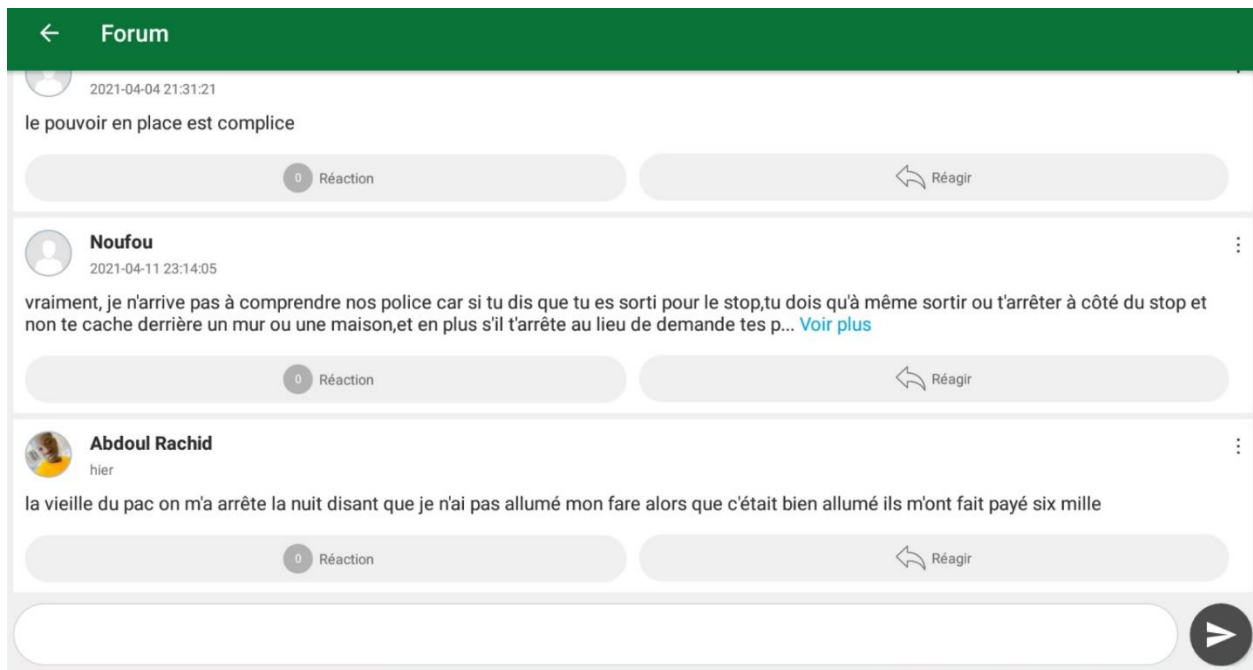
← Forum

2021-04-04 21:31:21

le pouvoir en place est complice

0 Réaction

Réagir

Noufou
2021-04-11 23:14:05

vraiment, je n'arrive pas à comprendre nos police car si tu dis que tu es sorti pour le stop,tu dois qu'à même sortir ou t'arrêter à côté du stop et non te cache derrière un mur ou une maison,et en plus s'il t'arrête au lieu de demande tes p... Voir plus

0 Réaction

Réagir

Abdoul Rachid
hier

la vieille du pac on m'a arrête la nuit disant que je n'ai pas allumé mon fare alors que c'était bien allumé ils m'ont fait payé six mille

0 Réaction

Réagir